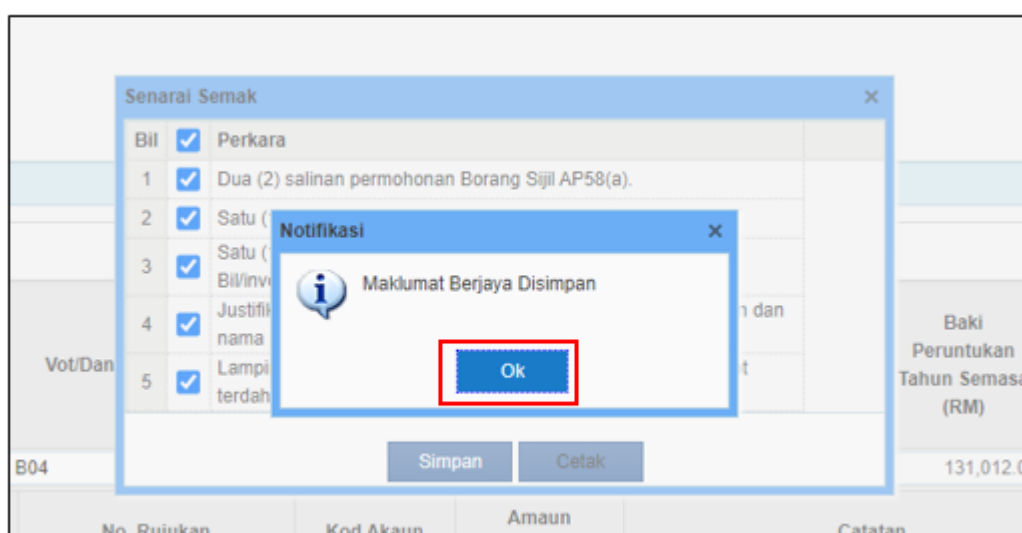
Senarai Semak ×

| Bil | | Perkara |
|---|---|---|
| 1 | | Dua (2) salinan permohonan Borang Sijil AP58(a). |
| 2 | | Satu ( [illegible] |
| 3 | | Satu ( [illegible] Bil/inv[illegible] |
| 4 | | Justifik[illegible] nama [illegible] n dan |
| 5 | | Lampi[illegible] terdah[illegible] t |

Notifikasi ×

Maklumat Berjaya Disimpan

Ok

Simpan Cetak

Vot/Dan

Baki Peruntukan Tahun Semas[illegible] (RM)

B04

131,012.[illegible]

No. Rujukan Kod Akaun Amaun Catatan